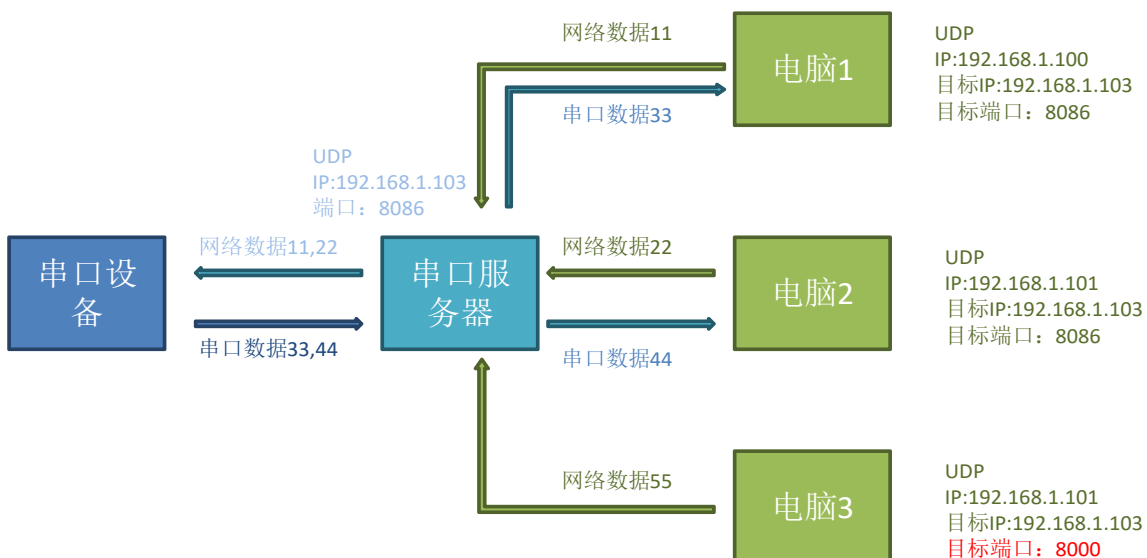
网络数据11

电脑1

UDP
IP:192.168.1.100
目标IP:192.168.1.103
目标端口：8086

串口数据33

UDP
IP:192.168.1.103
端口：8086

串口设备

网络数据11,22

串口数据33,44

串口服务器

网络数据22

串口数据44

电脑2

UDP
IP:192.168.1.101
目标IP:192.168.1.103
目标端口：8086

网络数据55

电脑3

UDP
IP:192.168.1.101
目标IP:192.168.1.103
目标端口：8000